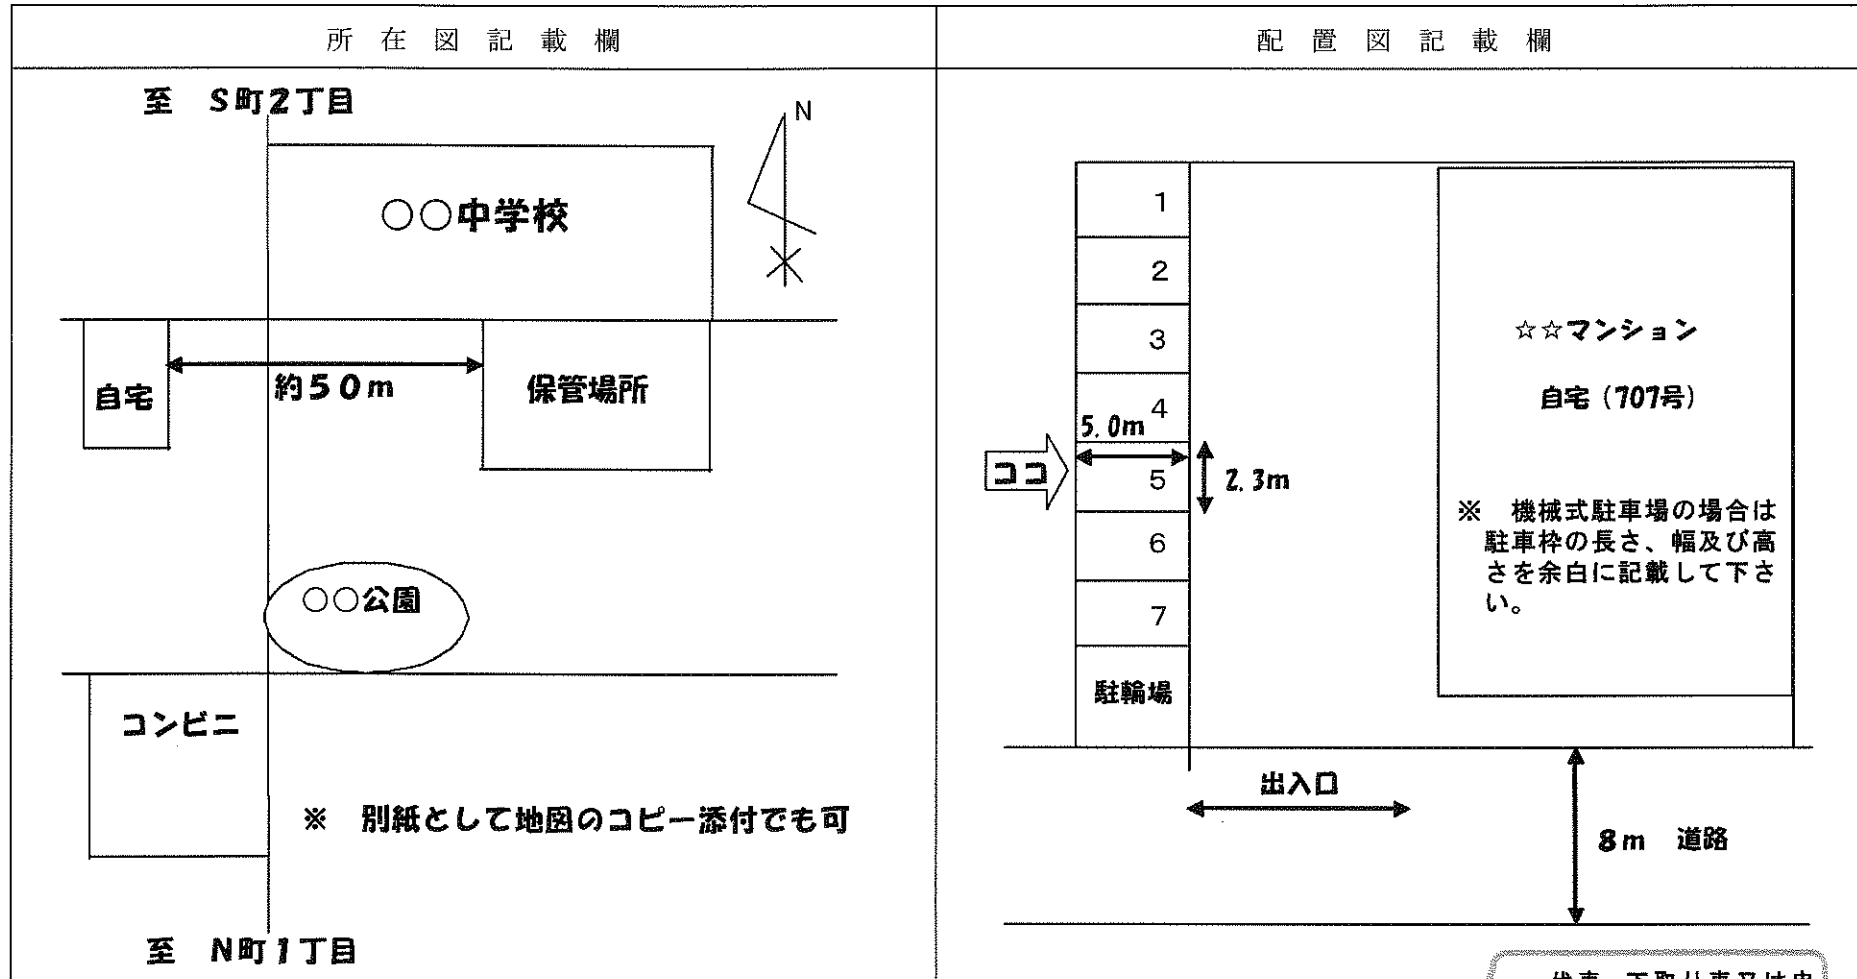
| 所在図記載欄 | 配置図記載欄 |
|---|---|

至 S町2丁目

N

○○中学校

自宅

約50m

保管場所

○○公園

コンビニ

※ 別紙として地図のコピー添付でも可

至 N町1丁目

1

2

3

4

5.0m

ココ

5

2.3m

6

7

駐輪場

☆☆マンション

自宅（707号）

※ 機械式駐車場の場合は駐車枠の長さ、幅及び高さを余白に記載して下さい。

出入口

8m 道路

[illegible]